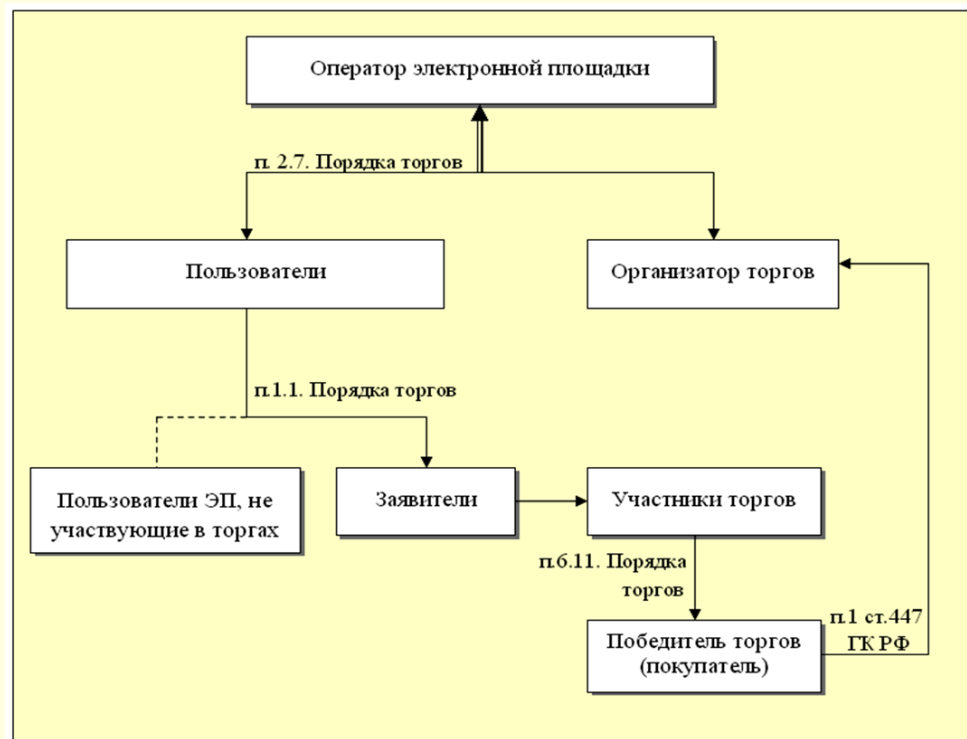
Оператор электронной площадки

п. 2.7. Порядка торгов

Пользователи

Организатор торгов

п.1.1. Порядка торгов

Пользователи ЭП, не участвующие в торгах

Заявители

Участники торгов

п.6.11. Порядка торгов

п.1 ст.447 ГК РФ

Победитель торгов (покупатель)